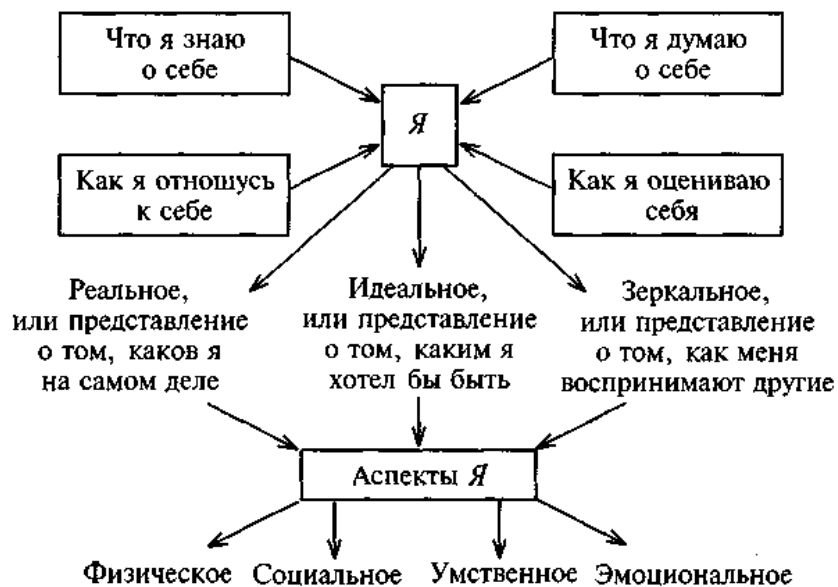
Что я знаю о себе

Что я думаю о себе

Я

Как я отношусь к себе

Как я оцениваю себя

Реальное, или представление о том, каков я на самом деле

Идеальное, или представление о том, каким я хотел бы быть

Зеркальное, или представление о том, как меня воспринимают другие

Аспекты Я

Физическое

Социальное

Умственное

Эмоциональное